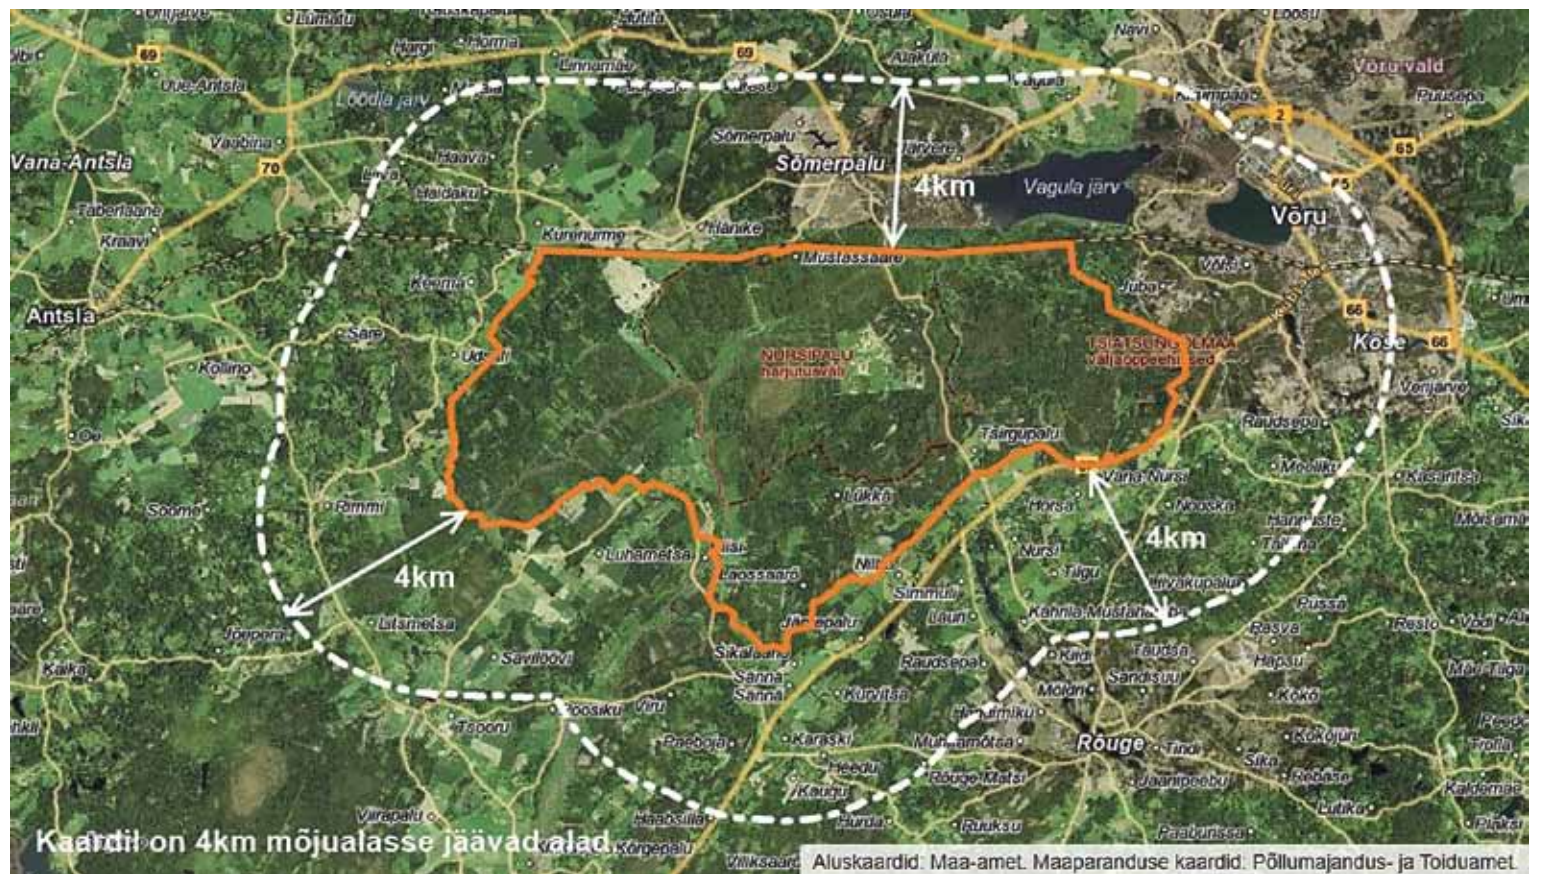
Lümatu
Hargi
Horma
Alakula
Lauga
Loosu
Navi
69
69
Uue-Antsla
Lõõdla järv
Sõmerpalu
Võru vald
Puusepa
Vaabina
70
2
65
Vana-Antsla
Haava
Sõmerpalu
Tammere
4km
Vagula järv
65
Võru
Haidaku
Taberlaane
Kraavi
Kurenurme
Hänike
Mustassaare
Võlsi
Antsla
Keema
Juba
66
Sarv
Uduvere
NURSIPALU
harjutusväli
TSIATSUNGOLMAA
väljaõppeehitised
Kose
66
Kollino
Verijärve
Oe
Tsirgupalu
Raudsepa
Vana-Nursi
Meegomäe
Kasaritsa
Horsa
Nooska
Soome
Rimmi
Lükka
Hannuste
Tallina
4km
Nursi
Luhametsa
Tilgu
4km
Laossaare
Nilbe
Navikupalu
Litsmetsa
Simmuli
Laur
Kahkva
Mustahamba
Püssa
Järvepalu
Resto
Võdi
Jõepera
Rasva
Kaika
Savilöövi
Sikalaane
Raudsepa
Haki
Taudsa
Sandisuu
Hapsu
Sanna
Sanna
Kurvitsa
Kõo
Mõlder
Roosiku
Viru
Tsooru
Haamiku
Kokõjüri
Paeboja
Karaski
Munamõtsa
Rõuge
Tindi
Sika
Rebase
Heedu
Rõuge Matsi
Jaanipeebu
Kaugu
Lutika
Kaldemae
Virapalu
Haabsilla
Hurda
Ruuksu
Paabunssa
Kõrgepalu
Viliksaare
Kaardil on 4km mõjualasse jäävad alad.
Aluskaardid: Maa-amet. Maaparanduse kaardid: Põllumajandus- ja Toiduamet.